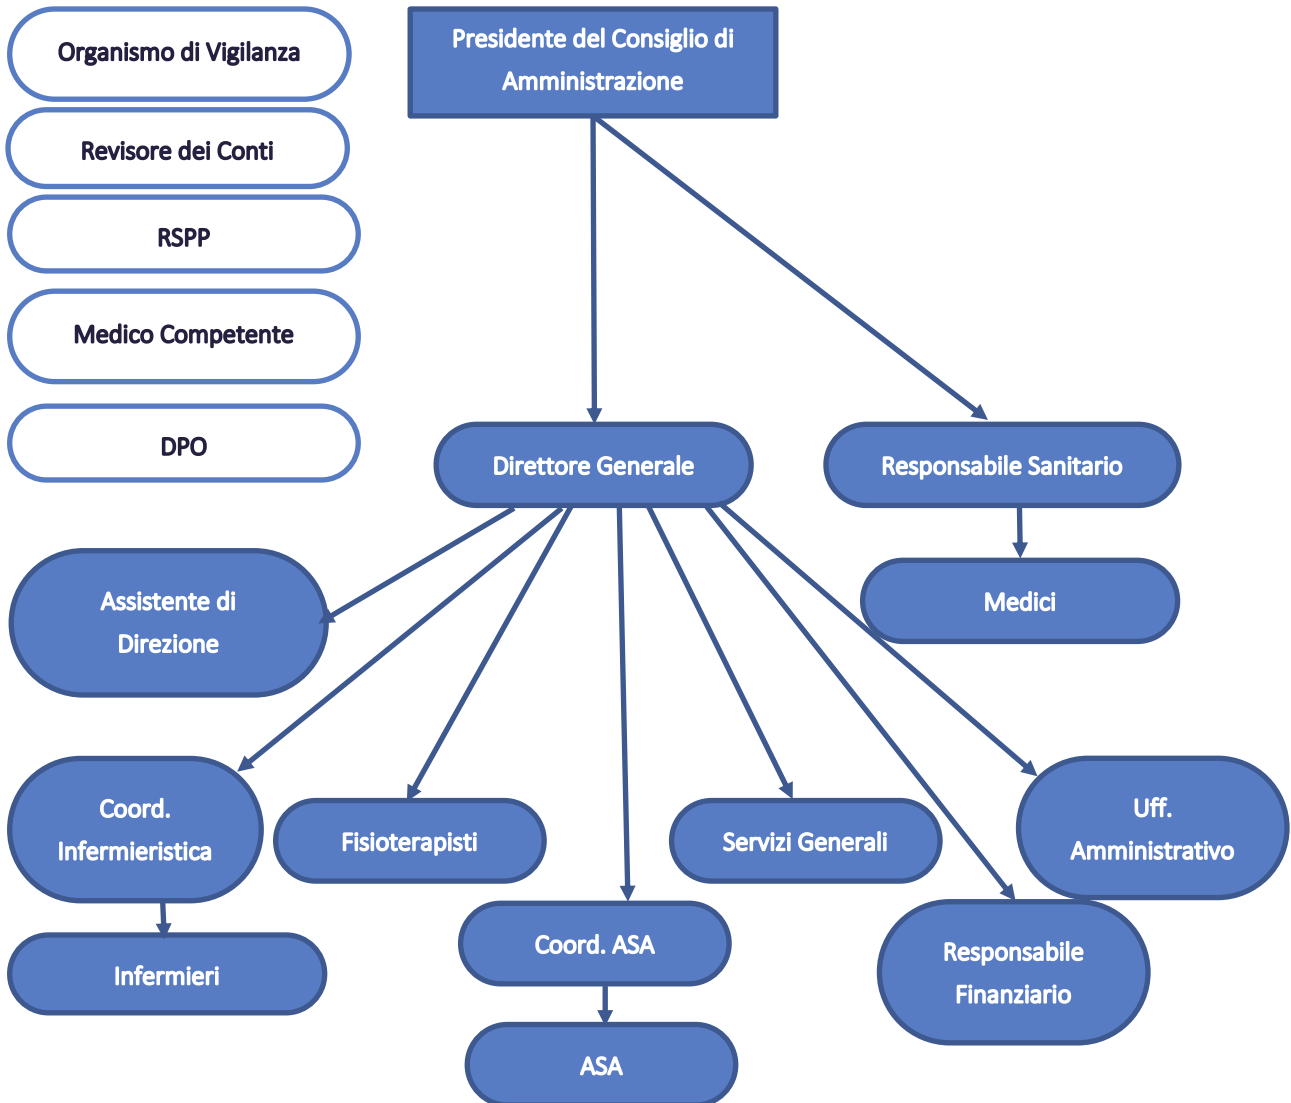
Organismo di Vigilanza

Revisore dei Conti

RSPP

Medico Competente

DPO

Presidente del Consiglio di Amministrazione

Direttore Generale

Responsabile Sanitario

Medici

Assistente di Direzione

Coord. Infermieristica

Infermieri

Fisioterapisti

Coord. ASA

ASA

Servizi Generali

Uff. Amministrativo

Responsabile Finanziario